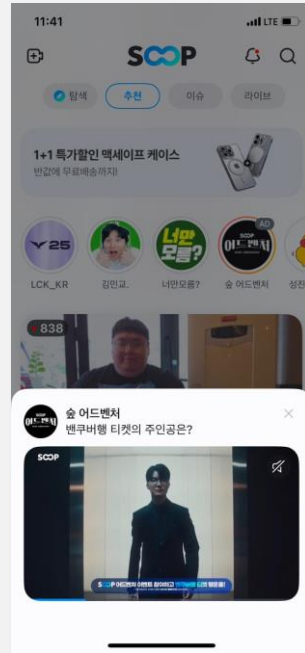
11:41
LTE

SOOP

탐색
추천
이슈
라이브

1+1 특가할인 맥세이프 케이스
반값에 무료배송까지!

Y25
AD
너만 모름?
숲 어드벤처

LCK_KR
김민교.
너만모름?
숲 어드벤처
성진

838

숲 어드벤처
숲 어드벤처
밴쿠버행 티켓의 주인공은?

SOOP

SOOP 어드벤처 이벤트 참여하고 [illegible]